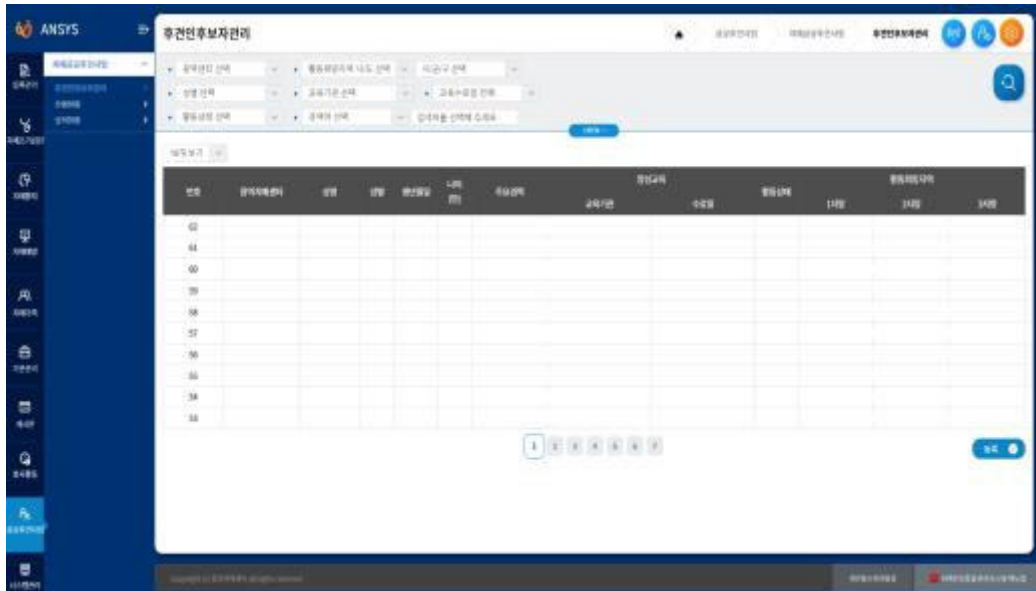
ANSYS

후견인후보자관리

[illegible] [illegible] 후견인후보자관리

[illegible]
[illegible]

| 번호 | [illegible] | 성명 | 성별 | 생년월일 | 나이(만) | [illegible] | 양성교육 교육기관 | 양성교육 수료일 | 활동상태 | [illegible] 1차 | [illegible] 2차 | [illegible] 3차 |
|---|---|---|---|---|---|---|---|---|---|---|---|---|
| 62 | | | | | | | | | | | | |
| 61 | | | | | | | | | | | | |
| 60 | | | | | | | | | | | | |
| 59 | | | | | | | | | | | | |
| 58 | | | | | | | | | | | | |
| 57 | | | | | | | | | | | | |
| 56 | | | | | | | | | | | | |
| 55 | | | | | | | | | | | | |
| 54 | | | | | | | | | | | | |
| 53 | | | | | | | | | | | | |

1 2 3 4 5 6 7

등록

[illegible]